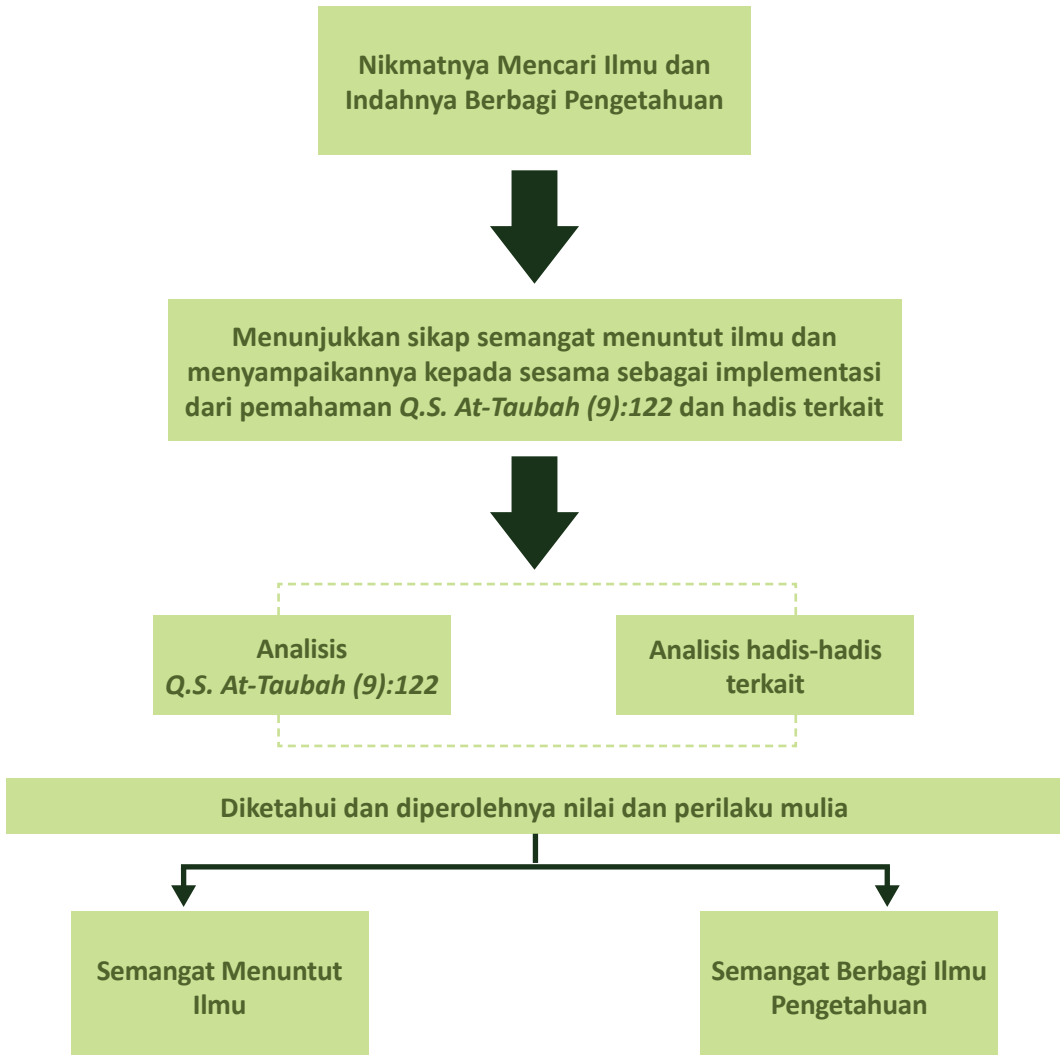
Nikmatnya Mencari Ilmu dan Indahnya Berbagi Pengetahuan

Menunjukkan sikap semangat menuntut ilmu dan menyampaikannya kepada sesama sebagai implementasi dari pemahaman *Q.S. At-Taubah (9):122* dan hadis terkait

Analisis *Q.S. At-Taubah (9):122*

Analisis hadis-hadis terkait

Diketahui dan diperolehnya nilai dan perilaku mulia

Semangat Menuntut Ilmu

Semangat Berbagi Ilmu Pengetahuan